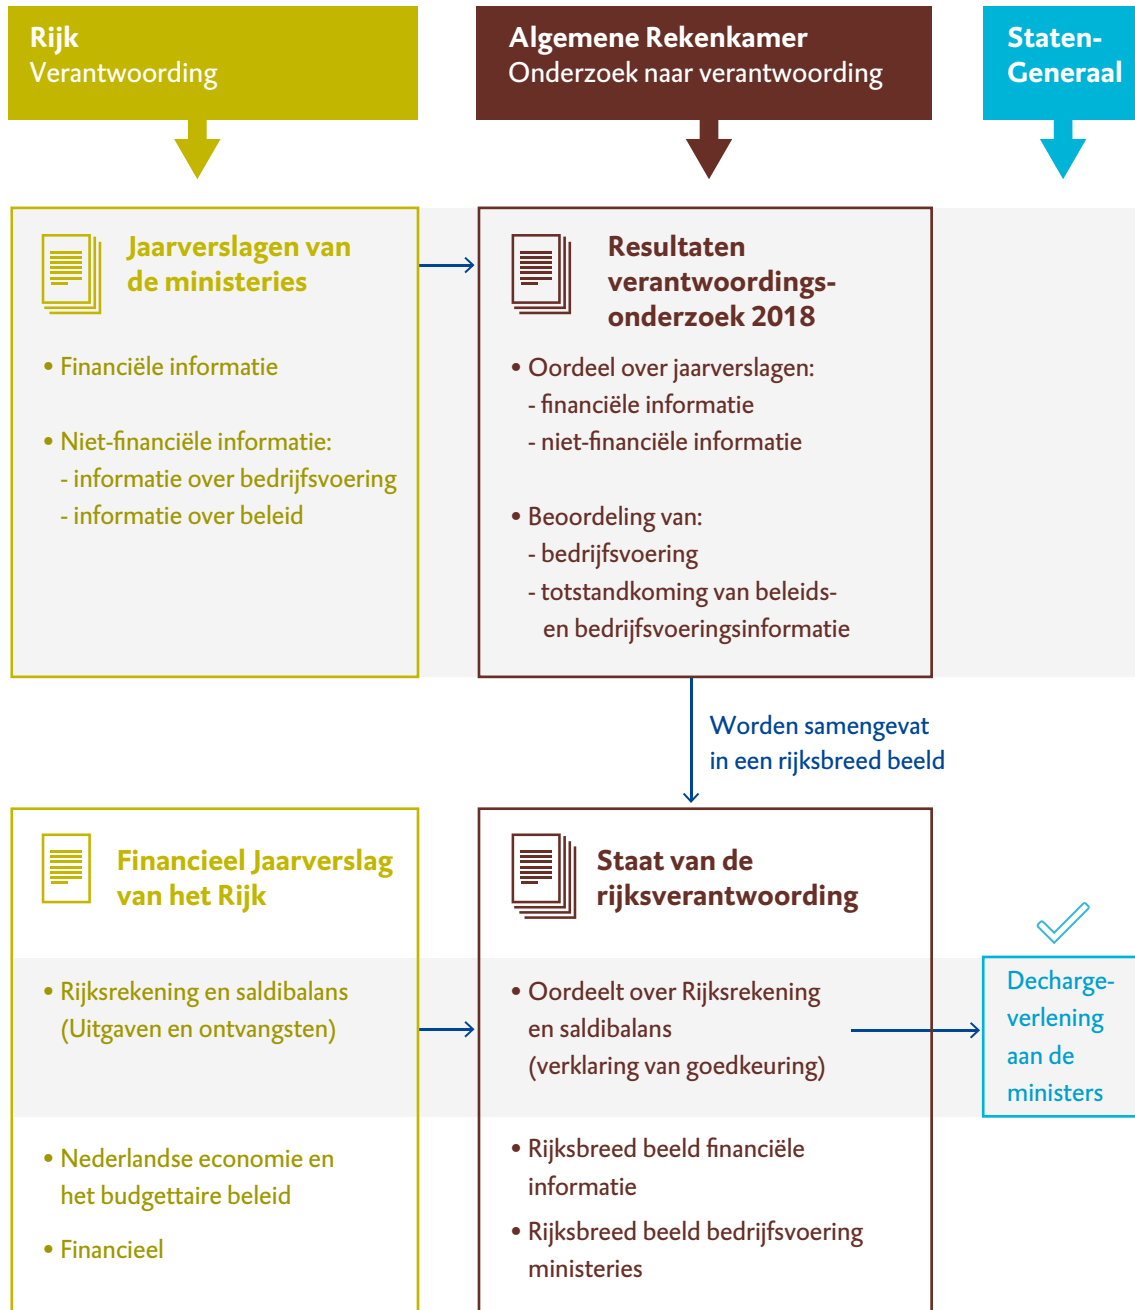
Rijk
Verantwoording

Algemene Rekenkamer
Onderzoek naar verantwoording

Staten-Generaal

Jaarverslagen van de ministeries

• Financiële informatie

• Niet-financiële informatie:
- informatie over bedrijfsvoering
- informatie over beleid

Resultaten verantwoordingsonderzoek 2018

• Oordeel over jaarverslagen:
- financiële informatie
- niet-financiële informatie

• Beoordeling van:
- bedrijfsvoering
- totstandkoming van beleids- en bedrijfsvoeringsinformatie

Worden samengevat in een rijksbreed beeld

Financieel Jaarverslag van het Rijk

• Rijksrekening en saldibalans (Uitgaven en ontvangsten)

• Nederlandse economie en het budgettaire beleid

• Financieel

Staat van de rijksverantwoording

• Oordeelt over Rijksrekening en saldibalans (verklaring van goedkeuring)

• Rijksbreed beeld financiële informatie

• Rijksbreed beeld bedrijfsvoering ministeries

Dechargeverlening aan de ministers